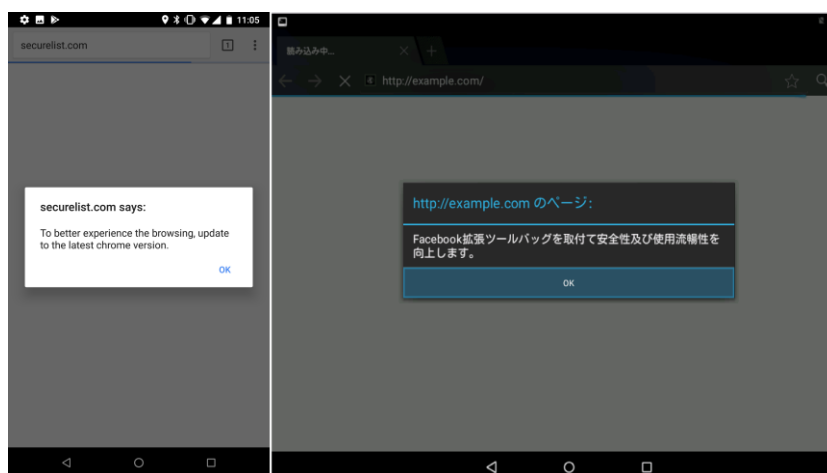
11:05
securelist.com
1
securelist.com says:
To better experience the browsing, update to the latest chrome version.
OK

読み込み中...
http://example.com/
http://example.com のページ:
Facebook拡張ツールバッグを取付て安全性及び使用流暢性を向上します。
OK